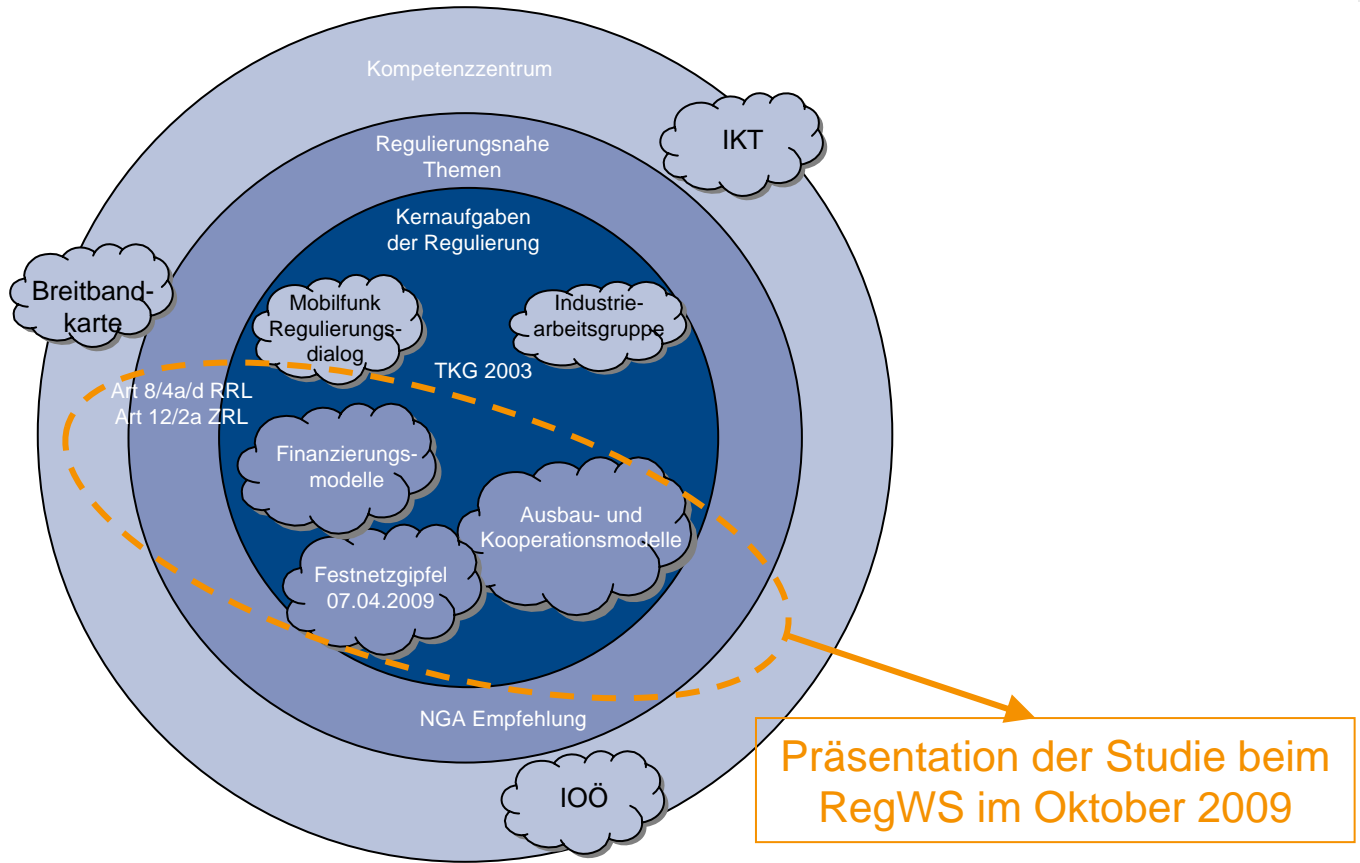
Kompetenzzentrum

IKT

Regulierungsnahe Themen

Kernaufgaben der Regulierung

Breitband-karte

Mobilfunk Regulierungs-dialog

Industrie-arbeitsgruppe

TKG 2003

Art 8/4a/d RRL
Art 12/2a ZRL

Finanzierungs-modelle

Ausbau- und Kooperationsmodelle

Festnetzgipfel 07.04.2009

NGA Empfehlung

IOÖ

Präsentation der Studie beim RegWS im Oktober 2009